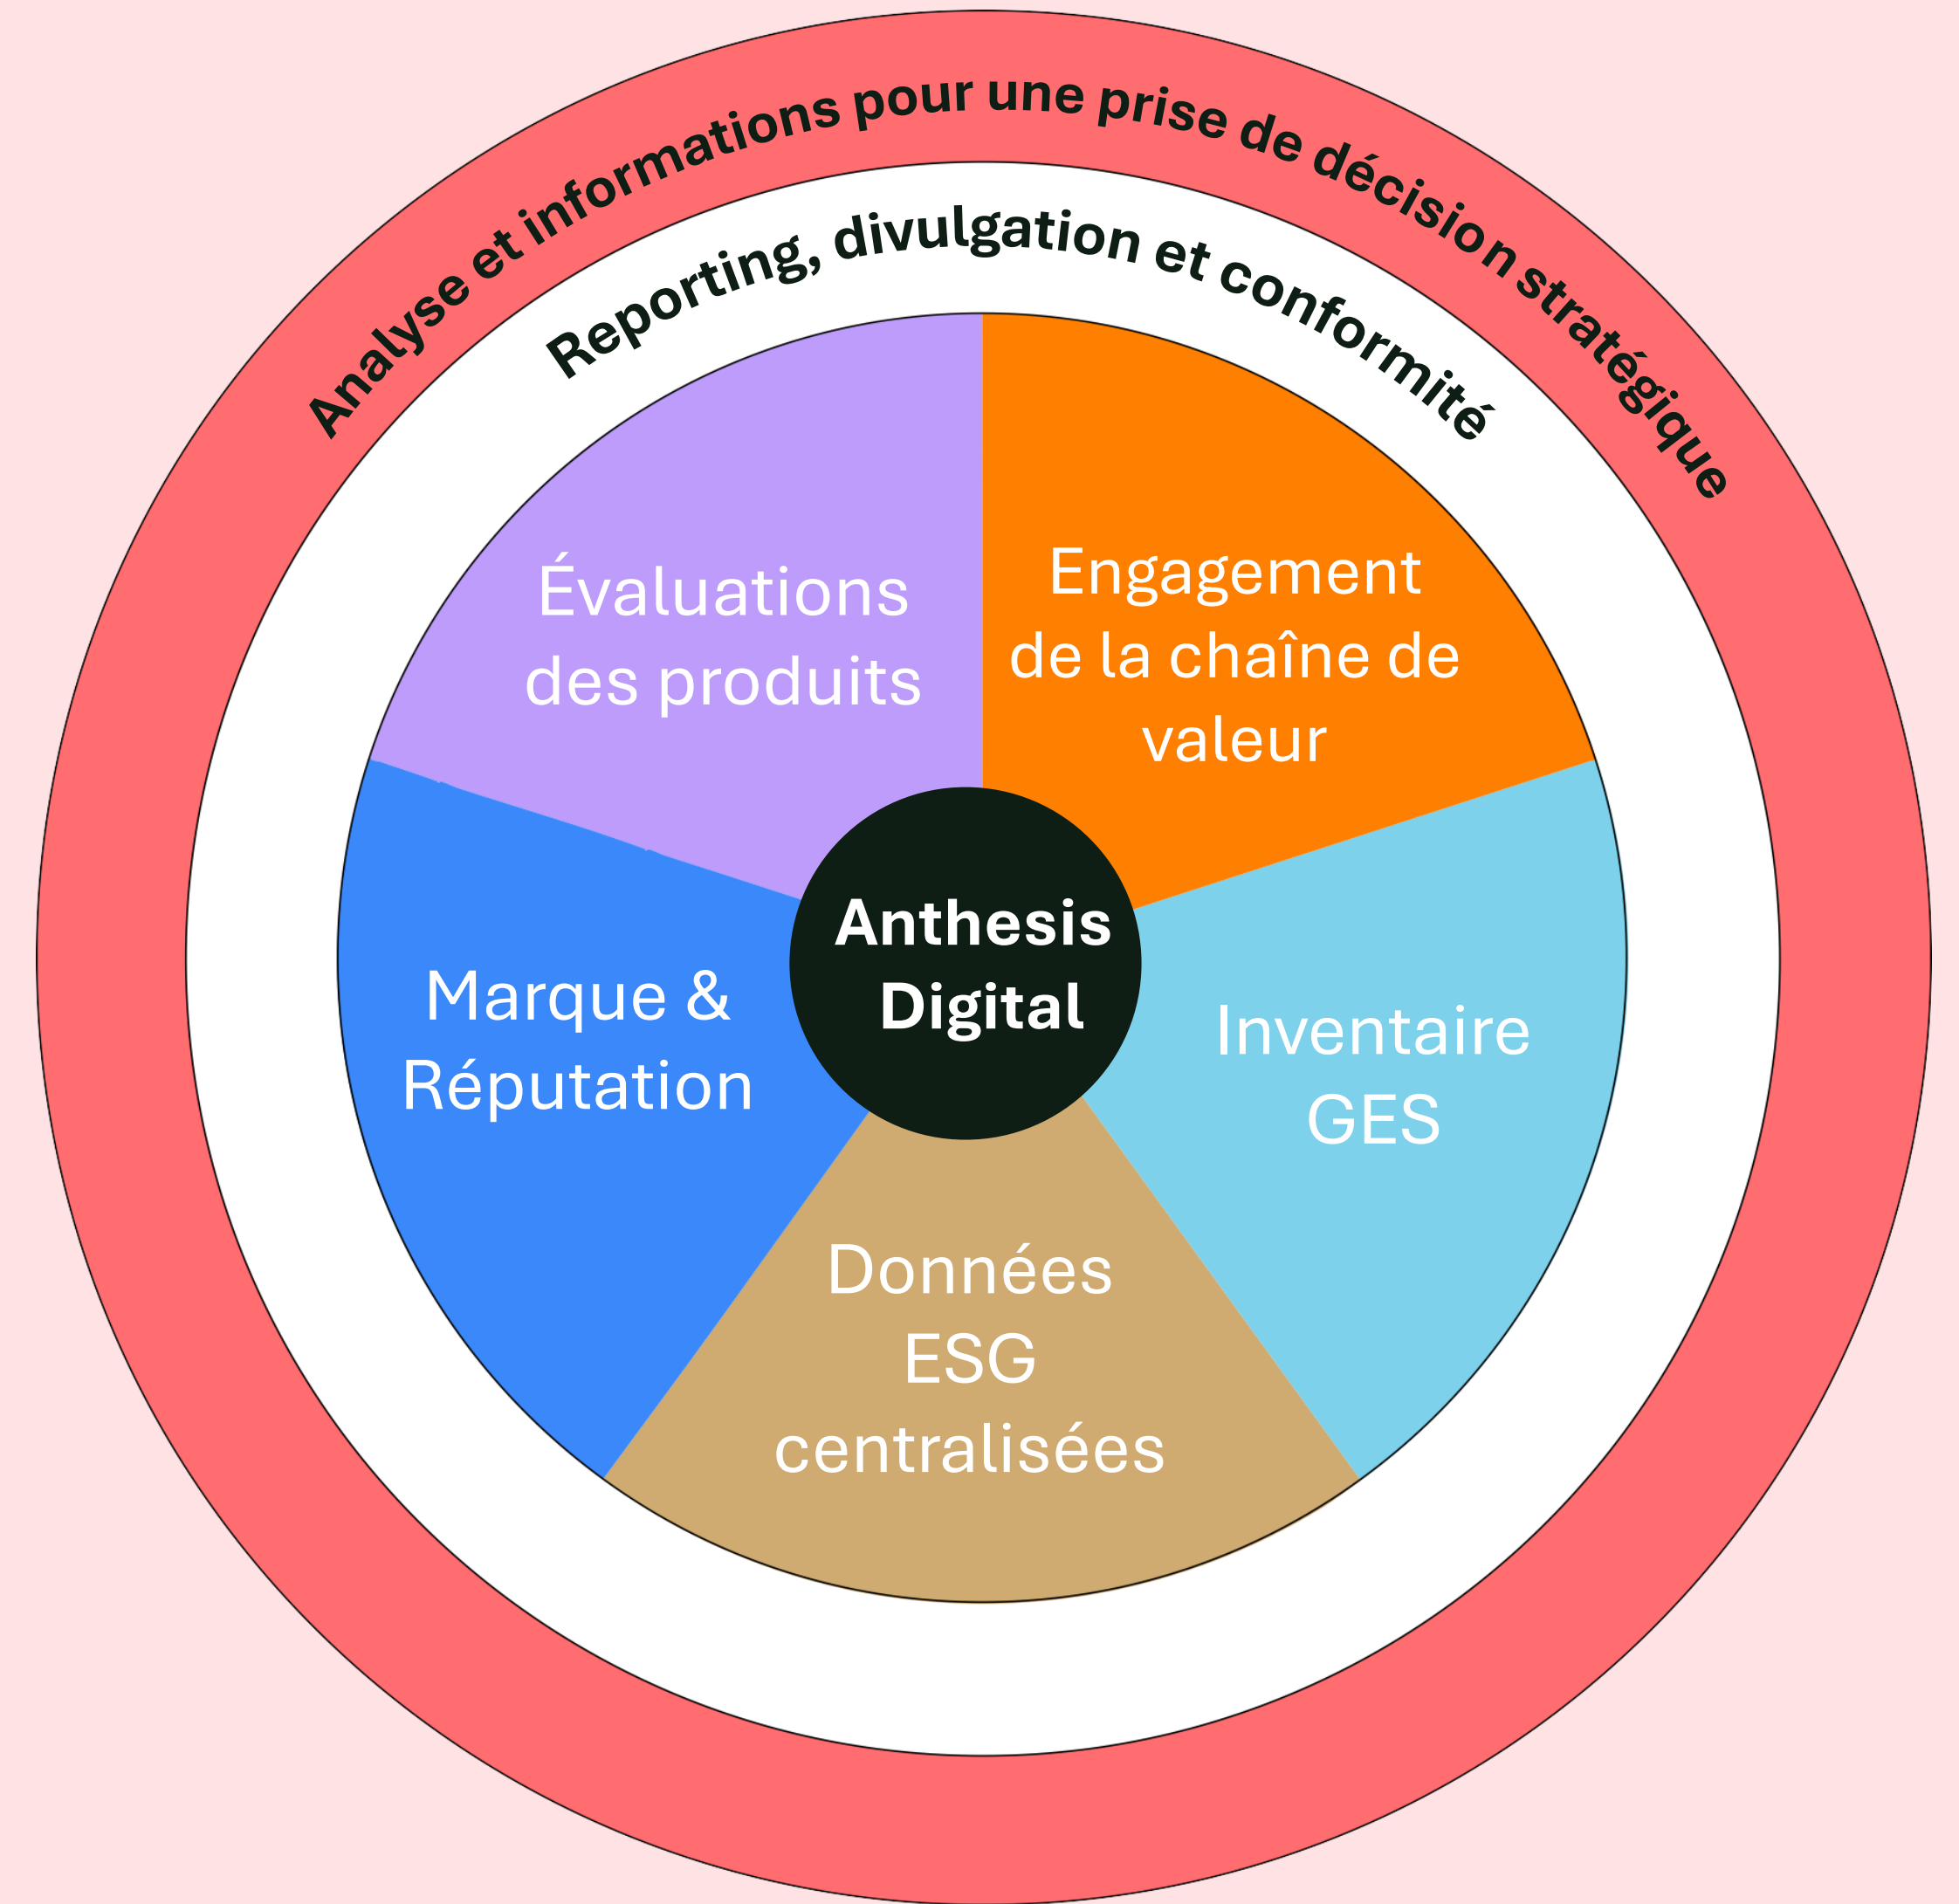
Analyse et informations pour une prise de décision stratégique

Reporting, divulgation et conformité

Évaluations des produits

Engagement de la chaîne de valeur

Anthesis Digital

Marque & Réputation

Inventaire GES

Données ESG centralisées